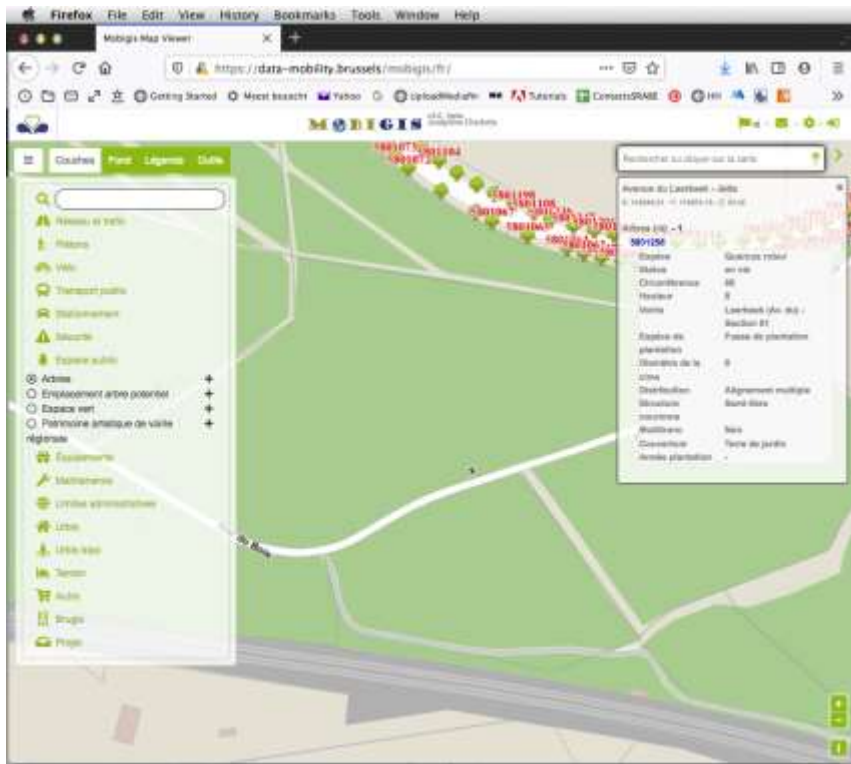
Firefox File Edit View History Bookmarks Tools Window Help

Mobigis Map Viewer

https://data-mobility.brussels/mobigis/fr/

Getting Started Most Visited Yahoo UploadMedia Tutorials

MOBIGIS

Couches Fond Légende Outils

Réseau et trafic
Piétons
Vélo
Transport public
Stationnement
Sécurité
Espace public
Arbres
Emplacement arbre potentiel
Espace vert
Patrimoine arboricole de valeur régionale
Équipements
Maintenance
Limites administratives
Urbis
Urbis base
Terrain
Autre
Brugis
Projet

Rechercher un élément sur la carte

Avenue du Lambeek - Jette

Arbres (ID) - 1
5801250
Espèce Quercus robur
Statut en vie
Circonférence 95
Hauteur 8
Voirie Lambeek (Av. du) - Section 01
Espace de plantation Fosse de plantation
Diamètre de la cime 6
Distribution Alignement multiple
Structure Sans taille
Multitronc Non
Couverture Terre de jardin
Année plantation -

du Bois

5801250
5801264
5801198
5801067